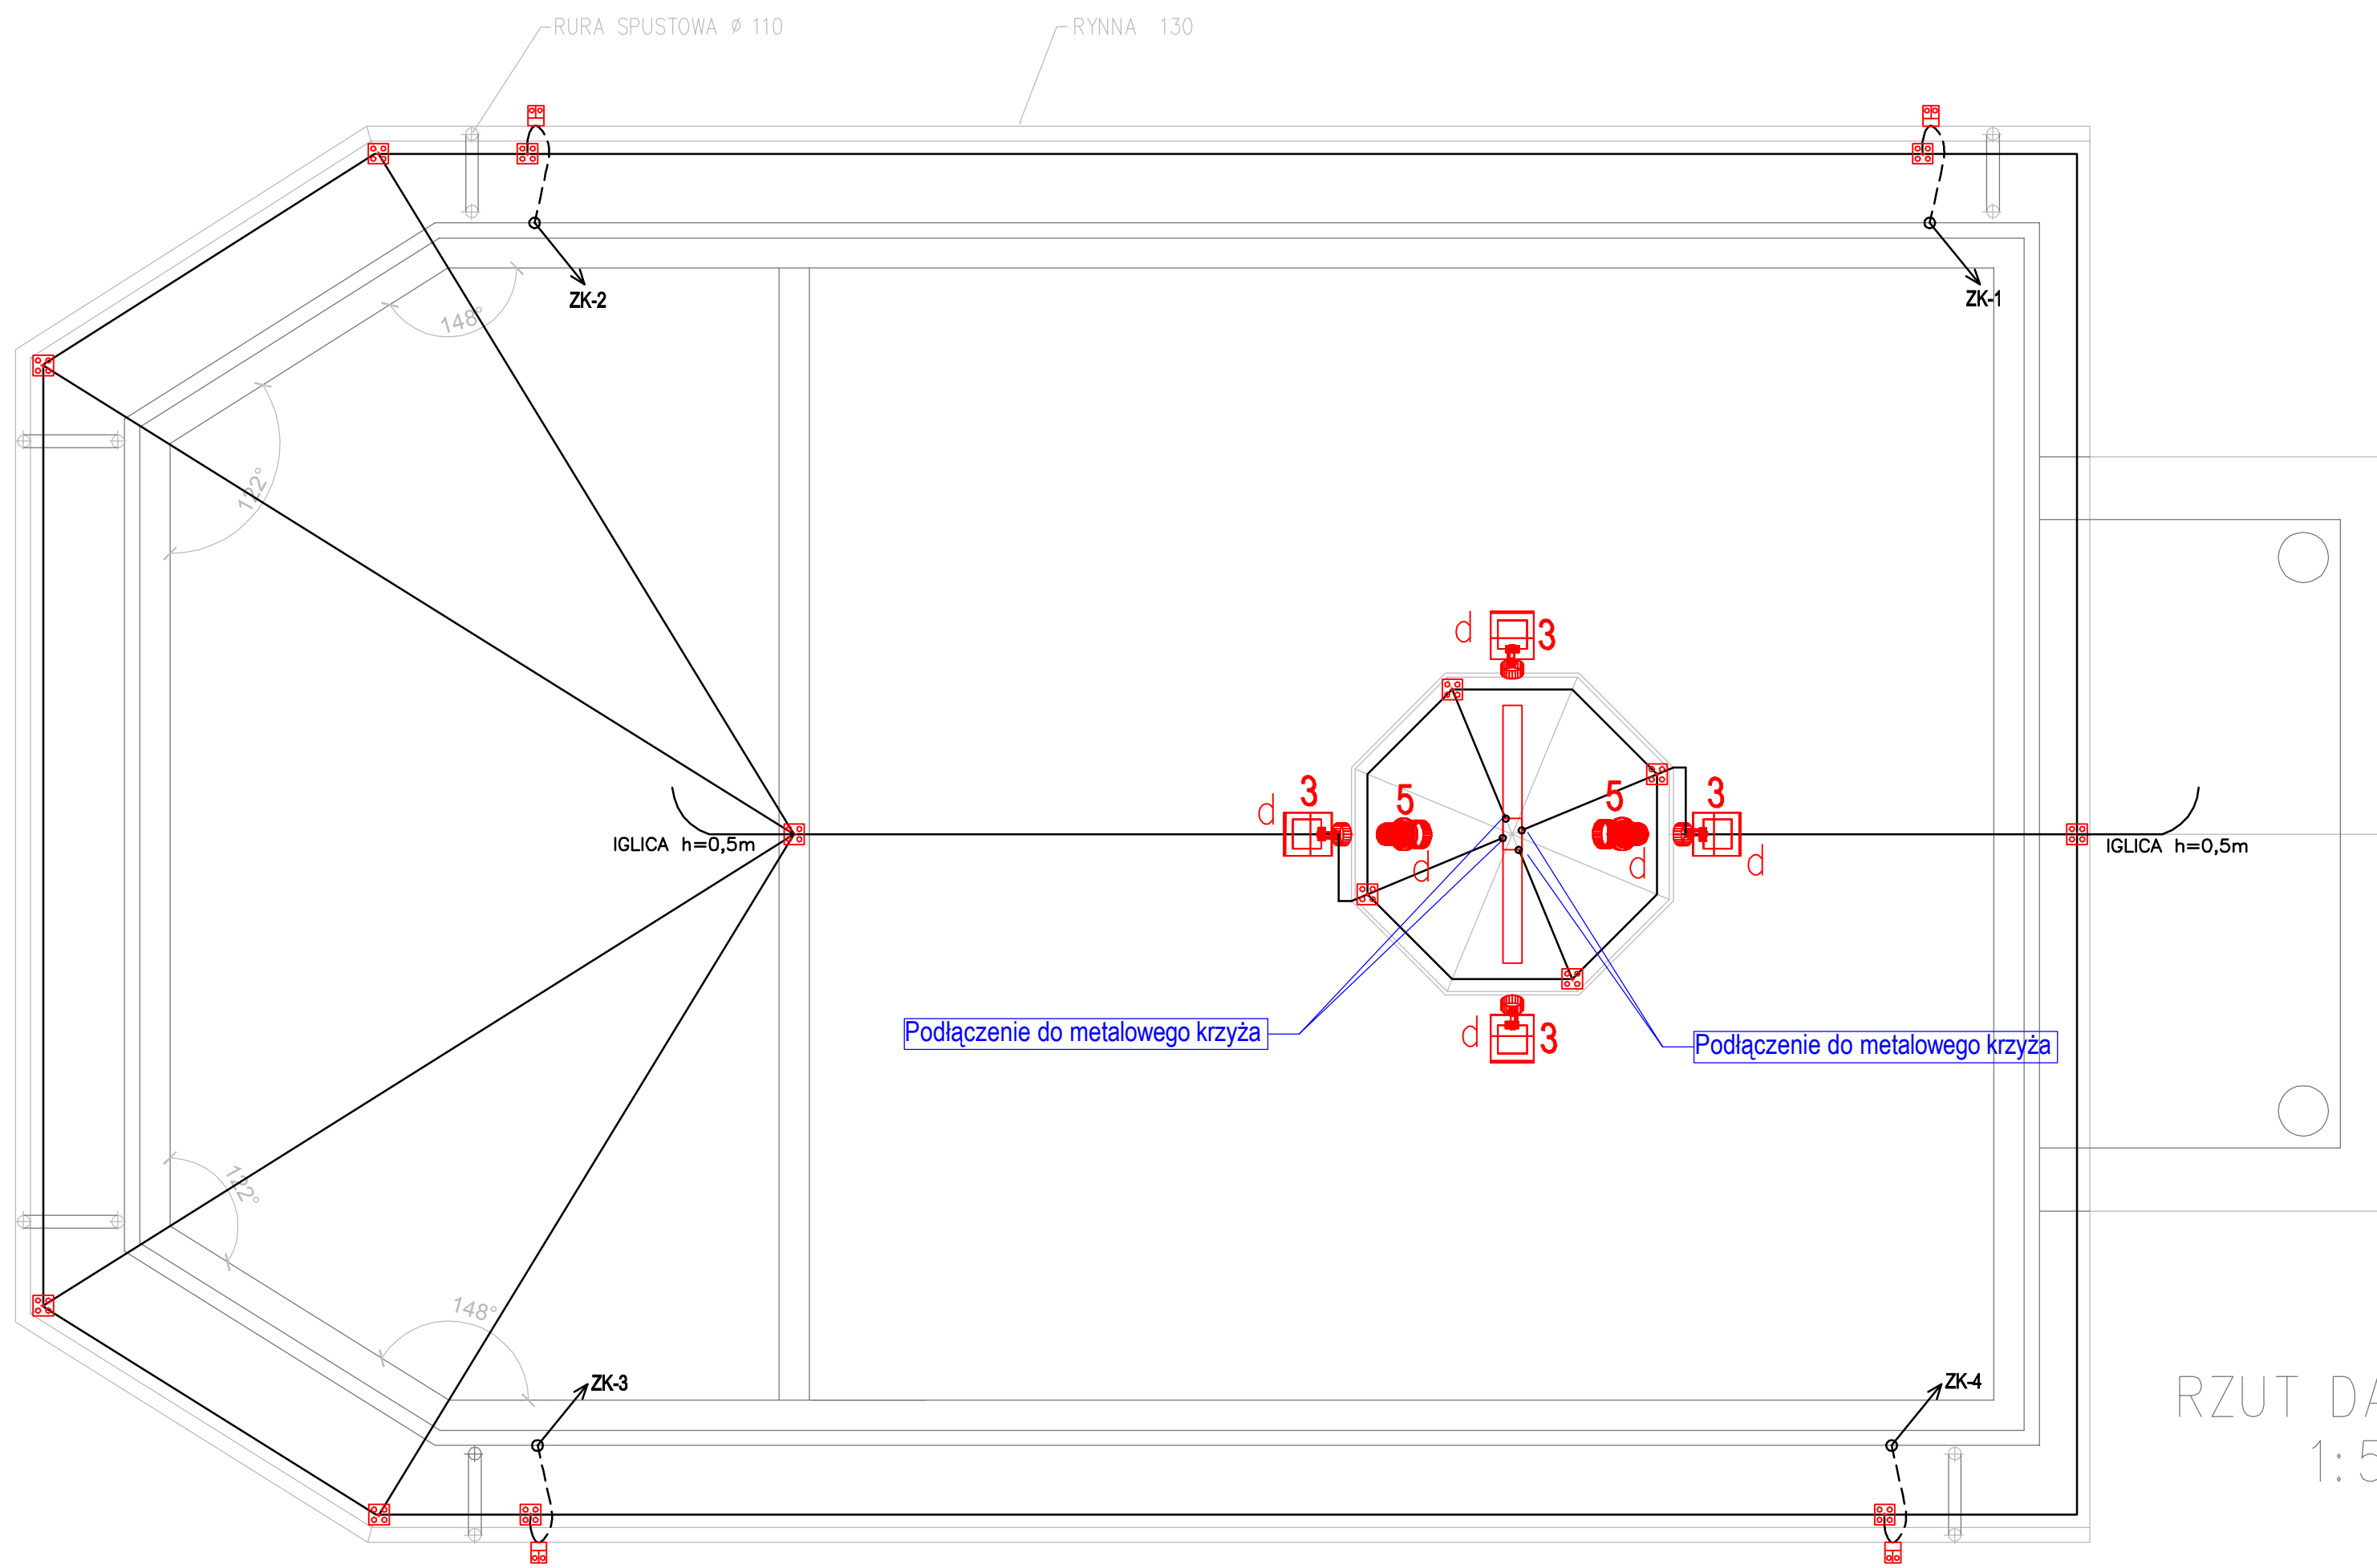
RURA SPUSTOWA ø 110

RYNNA 130

ZK-2

ZK-1

148°

142°

IGLICA h=0,5m

d
3

3
d

5

5

3

d

d

d

IGLICA h=0,5m

Podłączenie do metalowego krzyża

d
3

Podłączenie do metalowego krzyża

142°

148°

ZK-3

ZK-4

RZUT D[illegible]

1:5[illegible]